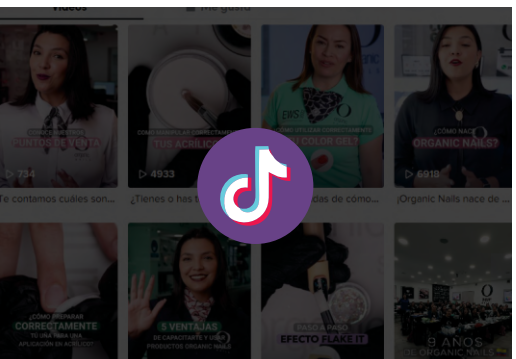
Videos

Me gustó

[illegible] PINTOS DE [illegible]

734

Te contamos cuáles son...

¿CÓMO DOMINAR TUS ACRÍLICOS

4933

¿Tienes o has t...

¿CÓMO UTILIZAR CORRECTAMENTE UN COLOR GEL?

...das de cómo...

¿CÓMO NACE ORGANIC NAILS?

6918

¡Organic Nails nace de ...

¿CÓMO PREPARAR CORRECTAMENTE TU UÑA PARA UNA APLICACIÓN DE ACRÍLICO?

5 VENTAJAS DE CAPACITARTE Y USAR PRODUCTOS ORGANIC NAILS

PASO A PASO EFECTO FLAKE IT

8 AÑOS ORGANIC NAILS